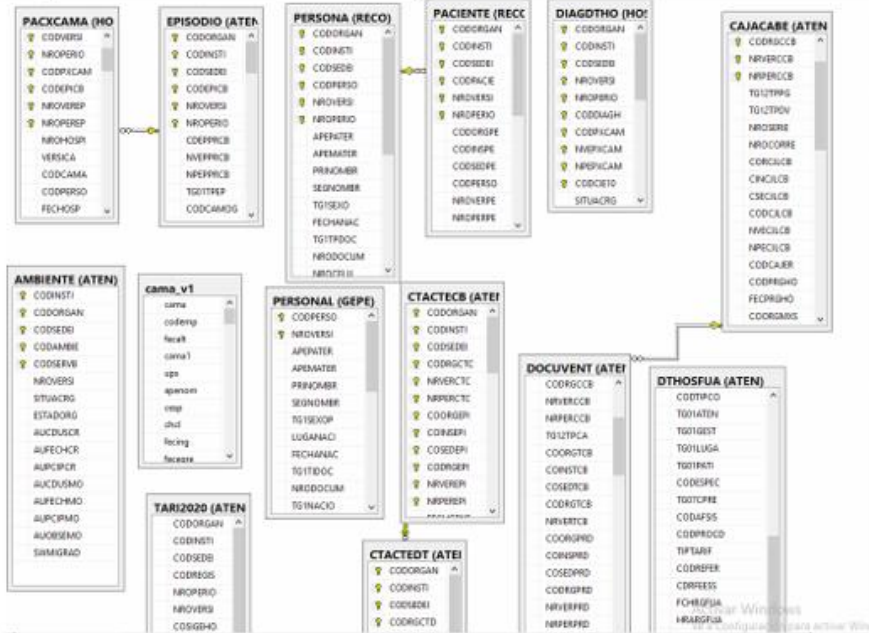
PACXCAMA (HO
CODIVERSI
NROPERIO
CODPXCAM
CODEPICB
NROVEREP
NROPEREP
NROHOSPI
VERSICA
CODCAMA
CODPERSO
FECHOSP

EPISODIO (ATEN
CODORGAN
CODINSTI
CODSEDEI
CODEPICB
NROVERSI
NROPERIO
CDEPPRCB
NVEPPRCB
NPEPPRCB
TG01TPEP
CODCAMOG

PERSONA (RECO)
CODORGAN
CODINSTI
CODSEDEI
CODPERSO
NROVERSI
NROPERIO
APEPATER
APEMATER
PRINOMBR
SEGNOMBR
TG1SEXO
FECHANAC
TG1TPDOC
NRODOCUM
NROCELU

PACIENTE (RECO
CODORGAN
CODINSTI
CODSEDEI
CODPACIE
NROVERSI
NROPERIO
CODORGPE
CODINSPE
CODSEDPE
CODPERSO
NROVERPE
NROPERPE

DIAGDTHO (HOS
CODORGAN
CODINSTI
CODSEDEI
NROVERSI
NROPERIO
CODDIAGH
CODPXCAM
NVEPXCAM
NPEPXCAM
CODCIE10
SITUACRG

CAJACABE (ATEN
CODRGCCB
NRVERCCB
NRPERCCB
TG12TPPG
TG12TPDV
NROSERIE
NROCORRE
CORCILCB
CINCILCB
CSECILCB
CODCILCB
NVECILCB
NPECILCB
CODCAJER
CODPRGHO
FECPRGHO
CODRGMXS

AMBIENTE (ATEN)
CODINSTI
CODORGAN
CODSEDEI
CODAMBIE
CODSERVB
NROVERSI
SITUACRG
ESTADORG
AUCDUSCR
AUFECHCR
AUPCIPCR
AUCDUSMO
AUFECHMO
AUPCIPMO
AUOBSEMO
SWMIGRAD

cama_v1
cama
codemp
fecalt
cama1
ups
apenom
cmp
chcl
fecing
fecesre

PERSONAL (GEPE)
CODPERSO
NROVERSI
APEPATER
APEMATER
PRINOMBR
SEGNOMBR
TG1SEXOP
LUGANACI
FECHANAC
TG1TIDOC
NRODOCUM
TG1NACIO

CTACTECB (ATEI
CODORGAN
CODINSTI
CODSEDEI
CODRGCTC
NRVERCTC
NRPERCTC
CORGEPI
COINSEPI
COSEDEPI
CODRGEPI
NRVEREPI
NRPEREPI

TARI2020 (ATEN
CODORGAN
CODINSTI
CODSEDEI
CODREGIS
NROPERIO
NROVERSI
COSIGEHO

CTACTEDT (ATEI
CODORGAN
CODINSTI
CODSEDEI
CODRGCTD

DOCUVENT (ATEI
CODRGCCB
NRVERCCB
NRPERCCB
TG12TPCA
COORGTCB
COINSTCB
COSEDTCB
CODRGTCB
NRVERTCB
COORGPRD
COINSPRD
COSEDPRD
CODRGPRD
NRVERPRD
NRPERPRD

DTHOSFUA (ATEN)
CODTIPCO
TG01ATEN
TG01GEST
TG01LUGA
TG01PATI
CODESPEC
TG0TCPRE
CODAFSIS
CODPROCD
TIPTARIF
CODREFER
CDRFEESS
FCHRGFUA
HRARGFUA

Activar Windows
Ve a Configuración para activar Windows.